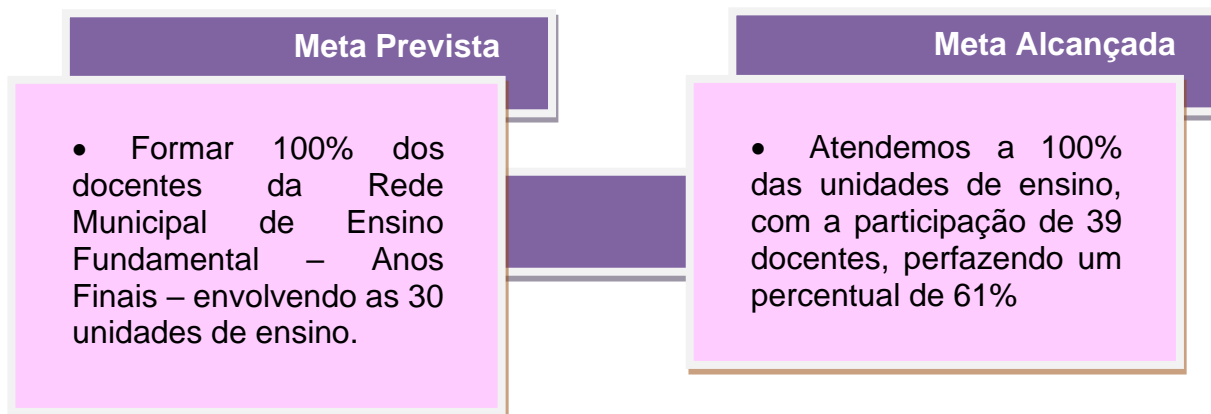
Meta Prevista

• Formar 100% dos docentes da Rede Municipal de Ensino Fundamental – Anos Finais – envolvendo as 30 unidades de ensino.

Meta Alcançada

• Atendemos a 100% das unidades de ensino, com a participação de 39 docentes, perfazendo um percentual de 61%